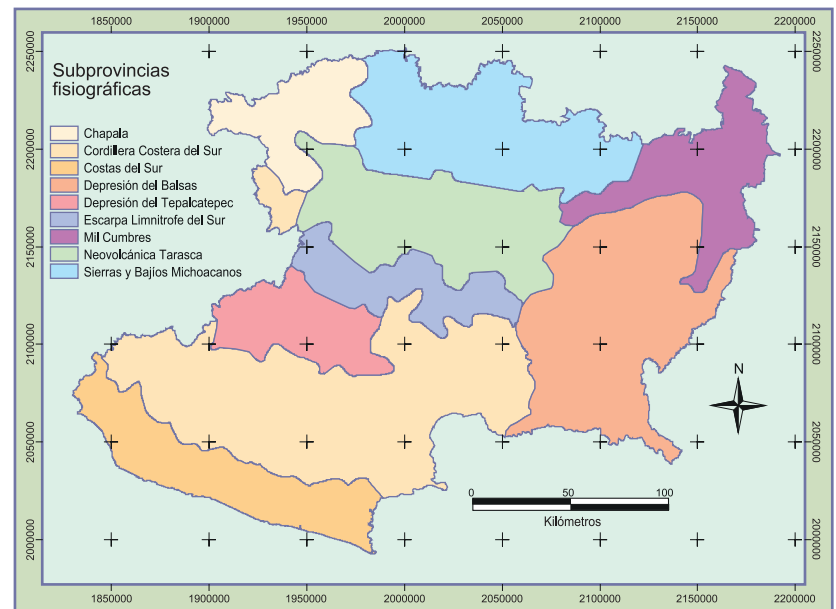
1850000 1900000 1950000 2000000 2050000 2100000 2150000 2200000

2250000 2200000 2150000 2100000 2050000 2000000

2250000 2200000 2150000 2100000 2050000 2000000

Subprovincias fisiográficas

Chapala
Cordillera Costera del Sur
Costas del Sur
Depresión del Balsas
Depresión del Tepalcatepec
Escarpa Limnitrofe del Sur
Mil Cumbres
Neovolcánica Tarasca
Sierras y Bajíos Michoacanos

N

0 50 100
Kilómetros

1850000 1900000 1950000 2000000 2050000 2100000 2150000 2200000